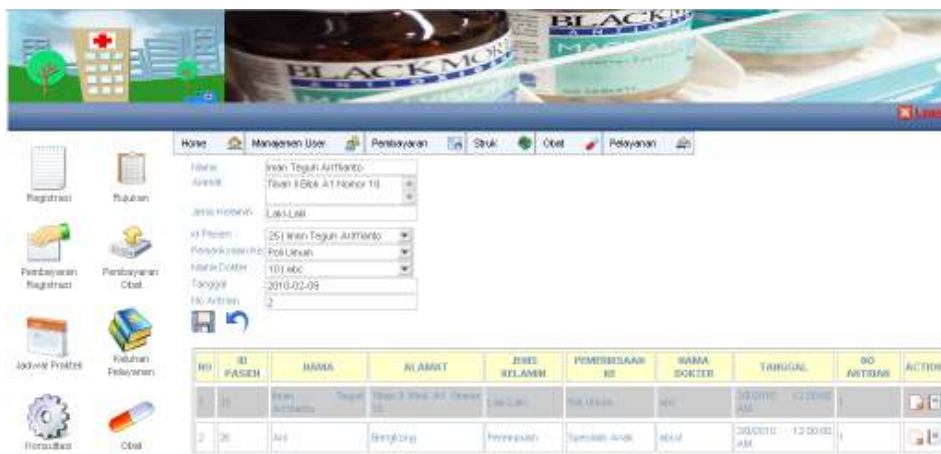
BLACKMOR

BLACK

Logout

Registrasi
Rujukan
Pembayaran Registrasi
Pembayaran Obat
Jadwal Praktek
Keluhan Pelayanan
Konsultasi
Obat

Home | Manajemen User | Pembayaran | Struk | Obat | Pelayanan

Nama: Irwan Teguh Arifianto
Alamat: Tiban II Blok A1 Nomor 10
Jenis Kelamin: Laki-Laki
Id Pasien: 25 | Irwan Teguh Arifianto
Pemeriksaan Ke: Poli Umum
Nama Dokter: 10 | abc
Tanggal: 2010-02-09
No Antrian: 2

| NO | ID PASIEN | NAMA | ALAMAT | JENIS KELAMIN | PEMERIKSAAN KE | NAMA DOKTER | TANGGAL | NO ANTRIAN | ACTION |
|---|---|---|---|---|---|---|---|---|---|
| 1 | 25 | Irwan Teguh Arifianto | Tiban II Blok A1 Nomor 10 | Laki-Laki | Poli Umum | abc | 2/9/2010 12:00:00 AM | 1 | |
| 2 | 26 | Ani | Bengkong | Perempuan | Spesialis Anak | abcd | 2/9/2010 12:00:00 AM | 1 | |